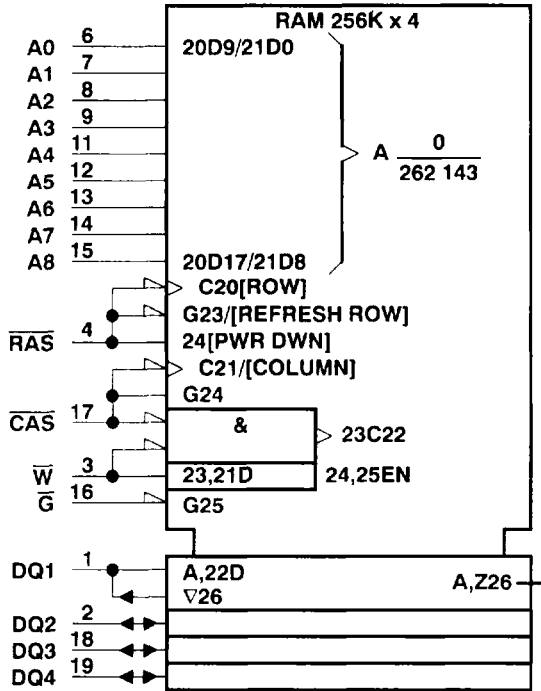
RAM 256K x 4

A0 6
A1 7
A2 8
A3 9
A4 11
A5 12
A6 13
A7 14
A8 15

20D9/21D0

A $\frac{0}{262\ 143}$

20D17/21D8

C20[ROW]
G23/[REFRESH ROW]
$\overline{RAS}$ 4
24[PWR DWN]
C21/[COLUMN]
G24
$\overline{CAS}$ 17
&
23C22
$\overline{W}$ 3
23,21D
24,25EN
$\overline{G}$ 16
G25

DQ1 1
A,22D
$\nabla$26
A,Z26
DQ2 2
DQ3 18
DQ4 19